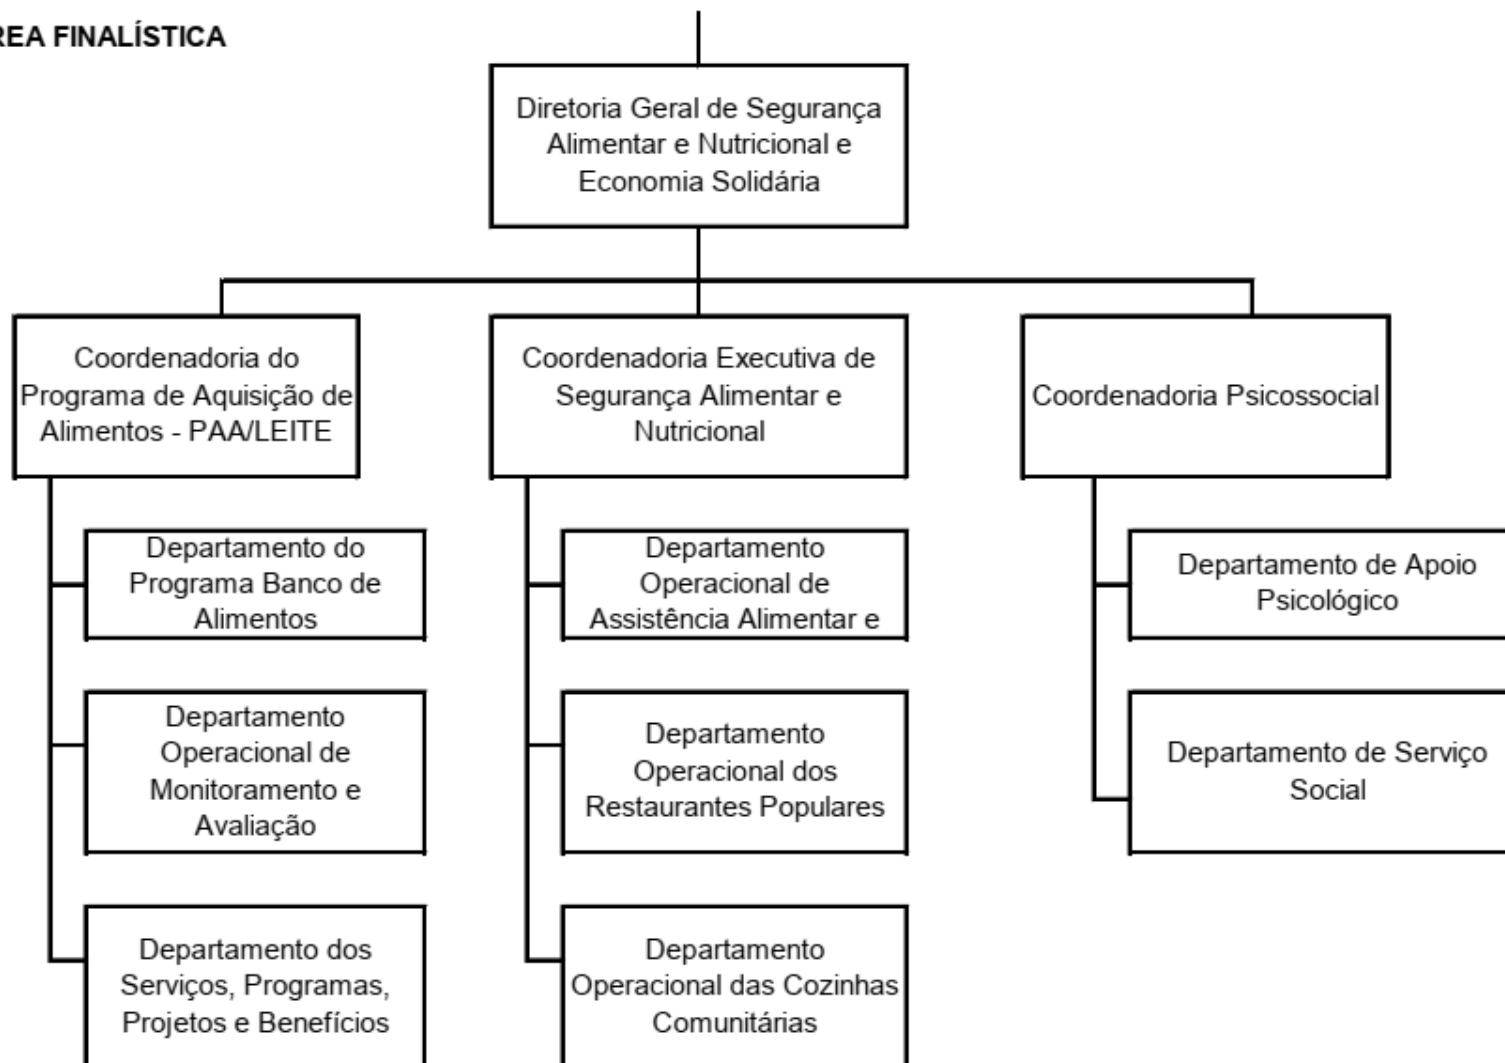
REA FINALÍSTICA

Diretoria Geral de Segurança Alimentar e Nutricional e Economia Solidária

Coordenadoria do Programa de Aquisição de Alimentos - PAA/LEITE

Coordenadoria Executiva de Segurança Alimentar e Nutricional

Coordenadoria Psicossocial

Departamento do Programa Banco de Alimentos

Departamento Operacional de Monitoramento e Avaliação

Departamento dos Serviços, Programas, Projetos e Benefícios

Departamento Operacional de Assistência Alimentar e

Departamento Operacional dos Restaurantes Populares

Departamento Operacional das Cozinhas Comunitárias

Departamento de Apoio Psicológico

Departamento de Serviço Social